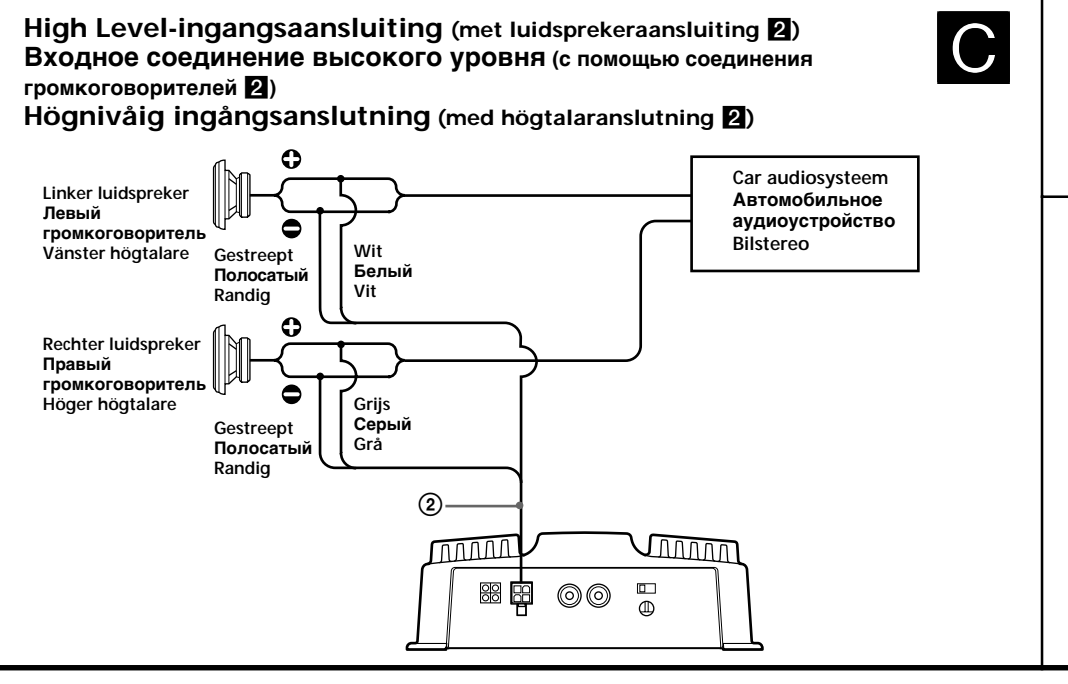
High Level-ingangsaansluiting (met luidsprekeraansluiting 2)
Входное соединение высокого уровня (с помощью соединения громкоговорителей 2)
Högnivåig ingångsanslutning (med högtalaranslutning 2)

C

Linker luidspreker
Левый громкоговоритель
Vänster högtalare

Gestreept
Полосатый
Randig

Wit
Белый
Vit

Car audiosysteem
Автомобильное аудиоустройство
Bilstereo

Rechter luidspreker
Правый громкоговоритель
Höger högtalare

Gestreept
Полосатый
Randig

Grijs
Серый
Grå

②